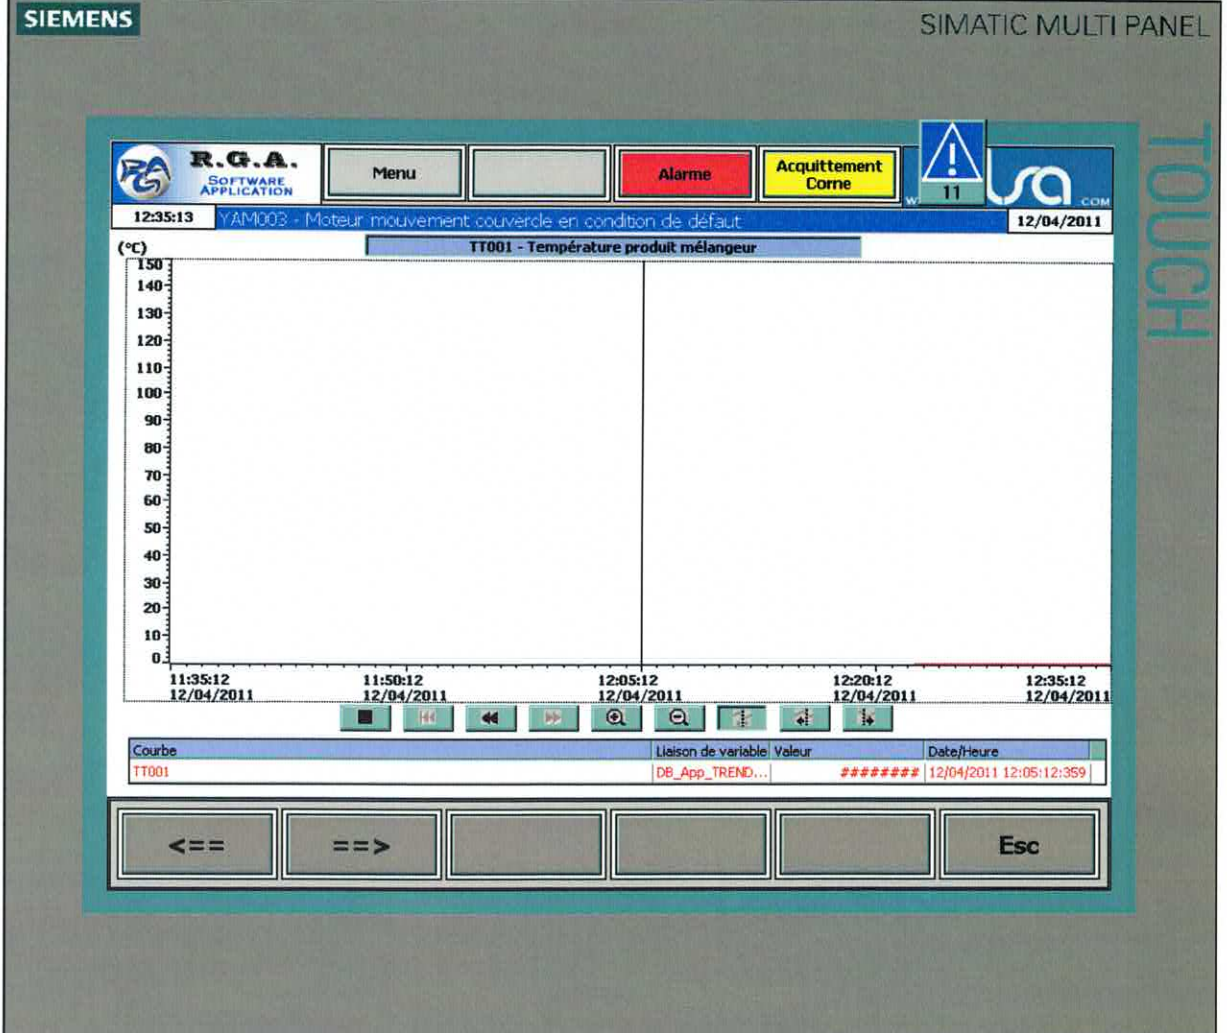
SIEMENS

SIMATIC MULTI PANEL

TOUCH

R.G.A. SOFTWARE APPLICATION

Menu

Alarme

Acquittement Corne

11

12:35:13

YAM003 - Moteur mouvement couvercle en condition de défaut

12/04/2011

(°C)

TT001 - Température produit mélangeur

150
140
130
120
110
100
90
80
70
60
50
40
30
20
10
0

11:35:12 12/04/2011

11:50:12 12/04/2011

12:05:12 12/04/2011

12:20:12 12/04/2011

12:35:12 12/04/2011

| Courbe | Liaison de variable | Valeur | Date/Heure |
|---|---|---|---|
| TT001 | DB_App_TREND... | ######## | 12/04/2011 12:05:12:359 |

<==

==>

Esc